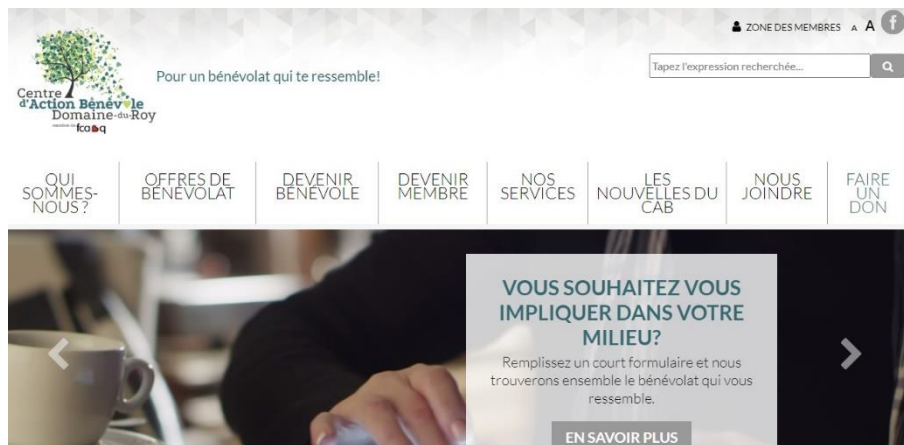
ZONE DES MEMBRES A A

Tapez l'expression recherchée...

Centre d'Action Bénévole Domaine-du-Roy

fcabq

Pour un bénévolat qui te ressemble!

QUI SOMMES-NOUS ?

OFFRES DE BÉNÉVOLAT

DEVENIR BÉNÉVOLE

DEVENIR MEMBRE

NOS SERVICES

LES NOUVELLES DU CAB

NOUS JOINDRE

FAIRE UN DON

VOUS SOUHAITEZ VOUS IMPLIQUER DANS VOTRE MILIEU?

Remplissez un court formulaire et nous trouverons ensemble le bénévolat qui vous ressemble.

EN SAVOIR PLUS